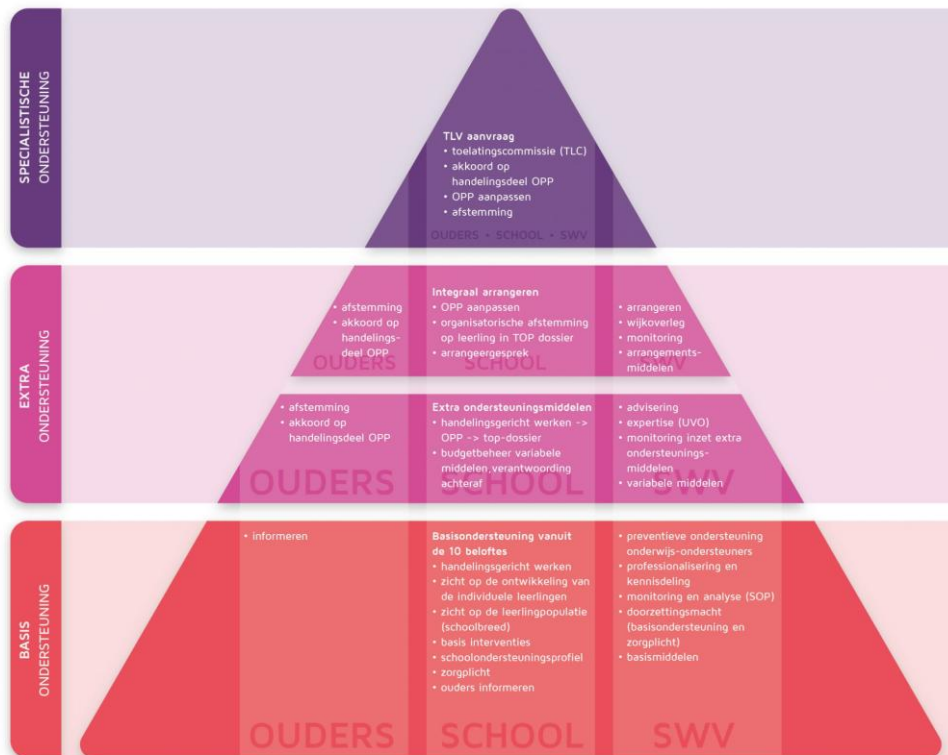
SPECIALISTISCHE ONDERSTEUNING

TLV aanvraag
• toelatingscommissie (TLC)
• akkoord op handelingsdeel OPP
• OPP aanpassen
• afstemming

OUDERS • SCHOOL • SWV

EXTRA ONDERSTEUNING

• afstemming
• akkoord op handelingsdeel OPP

OUDERS

Integraal arrangeren
• OPP aanpassen
• organisatorische afstemming op leerling in TOP dossier
• arrangeergesprek

SCHOOL

• arrangeren
• wijkoverleg
• monitoring
• arrangementsmiddelen

SWV

• afstemming
• akkoord op handelingsdeel OPP

OUDERS

Extra ondersteuningsmiddelen
• handelingsgericht werken -> OPP -> top-dossier
• budgetbeheer variabele middelen verantwoording achteraf

SCHOOL

• advisering
• expertise (UVO)
• monitoring inzet extra ondersteuningsmiddelen
• variabele middelen

SWV

BASIS ONDERSTEUNING

• informeren

OUDERS

Basisondersteuning vanuit de 10 beloftes
• handelingsgericht werken
• zicht op de ontwikkeling van de individuele leerlingen
• zicht op de leerlingpopulatie (schoolbreed)
• basis interventies
• schoolondersteuningsprofiel
• zorgplicht
• ouders informeren

SCHOOL

• preventieve ondersteuning onderwijs-ondersteuners
• professionalisering en kennisdeling
• monitoring en analyse (SOP)
• doorzettingsmacht (basisondersteuning en zorgplicht)
• basismiddelen

SWV